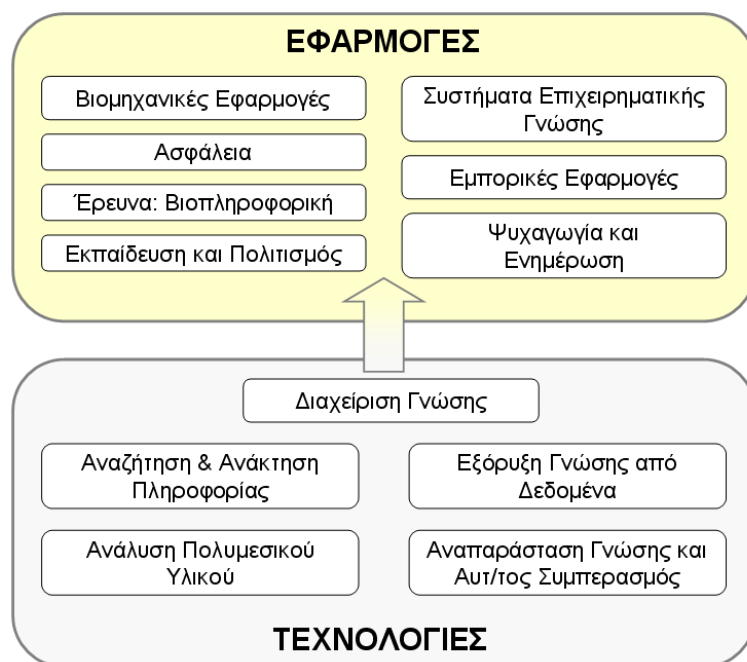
ΕΦΑΡΜΟΓΕΣ

Βιομηχανικές Εφαρμογές

Ασφάλεια

Έρευνα: Βιοπληροφορική

Εκπαίδευση και Πολιτισμός

Συστήματα Επιχειρηματικής Γνώσης

Εμπορικές Εφαρμογές

Ψυχαγωγία και Ενημέρωση

Διαχείριση Γνώσης

Αναζήτηση & Ανάκτηση Πληροφορίας

Εξόρυξη Γνώσης από Δεδομένα

Ανάλυση Πολυμεσικού Υλικού

Αναπαράσταση Γνώσης και Αυτ/τος Συμπερασμός

ΤΕΧΝΟΛΟΓΙΕΣ